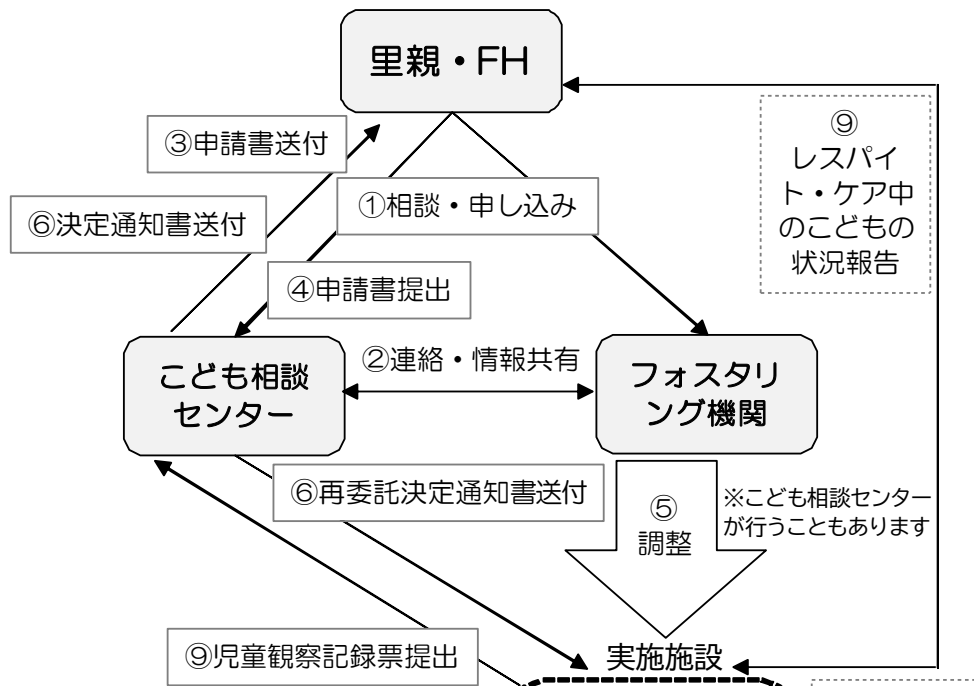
里親・FH

③申請書送付

①相談・申し込み

⑥決定通知書送付

④申請書提出

⑨
レスパイト・ケア中のこどもの状況報告

こども相談センター

②連絡・情報共有

フォスタリング機関

⑥再委託決定通知書送付

⑤
調整

※こども相談センターが行うこともあります

⑨児童観察記録票提出

実施施設